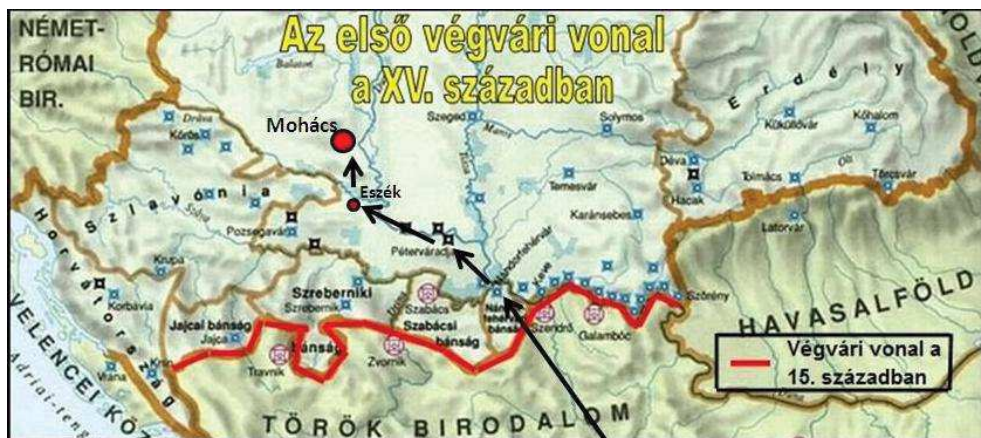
Az első végvári vonal a XV. században

NÉMET-RÓMAI BIR.

Mohács

Eszék

Erdély

Szeged

Solymos

Körös

Dráva

Szlavónia

Pozsegavár

Pétervárad

Nándorfehérvár

Temesvár

Karánsebes

Déva

Hacak

Küküllővár

Kőhalom

Tolmács

Talcsvár

Latorvár

Szörény

Horvátország

Krupa

Korbávia

Szreberniki bánság

Szrebernik

Jajcai bánság

Jajca

bánság

Travnik

Szabács

Szabácsi bánság

Zvornik

Nándorfehérvári bánság

Szendrő

Galambóc

HAVASALFÖLD

VELENCEI KÖZ

Knin

Vrana

Adriai-tenger

TÖRÖK BIRODALOM

Végvári vonal a 15. században